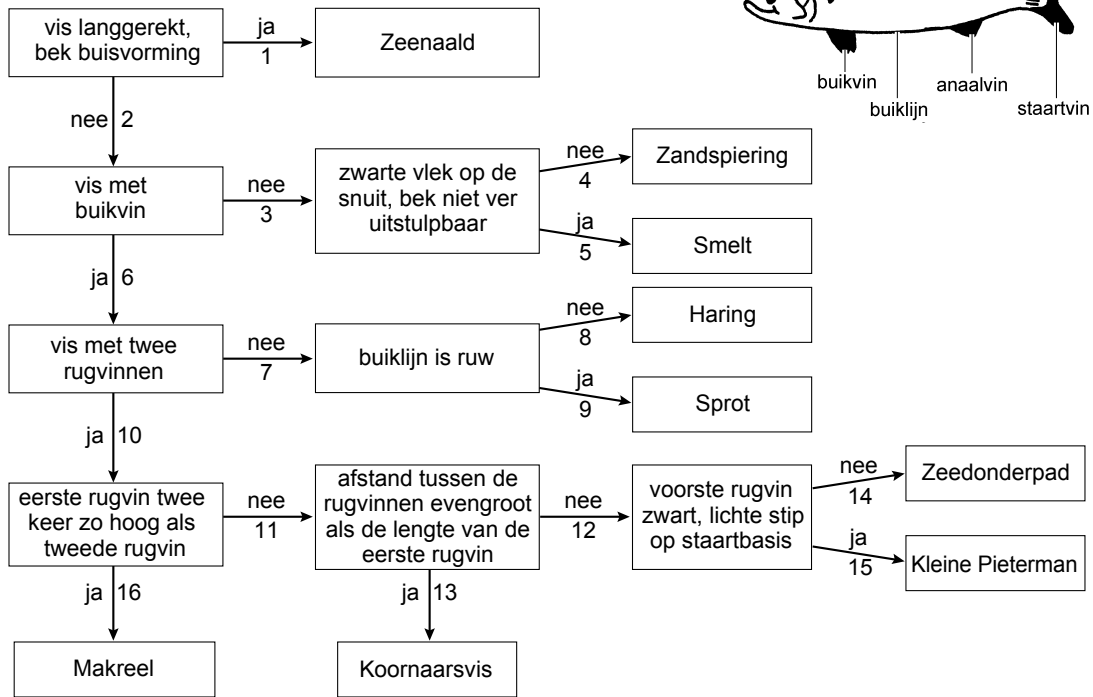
vis langgerekt, bek buisvorming

ja
1

Zeenaald

buikvin
buiklijn
anaalvin
staartvin

nee 2

vis met buikvin

nee
3

zwarte vlek op de snuit, bek niet ver uitstulpbaar

nee
4

Zandspiering

ja
5

Smelt

ja 6

vis met twee rugvinnen

nee
7

buiklijn is ruw

nee
8

Haring

ja
9

Sprot

ja 10

eerste rugvin twee keer zo hoog als tweede rugvin

nee
11

afstand tussen de rugvinnen evengroot als de lengte van de eerste rugvin

nee
12

voorste rugvin zwart, lichte stip op staartbasis

nee
14

Zeedonderpad

ja
15

Kleine Pieterman

ja 16

Makreel

ja 13

Koornaarsvis